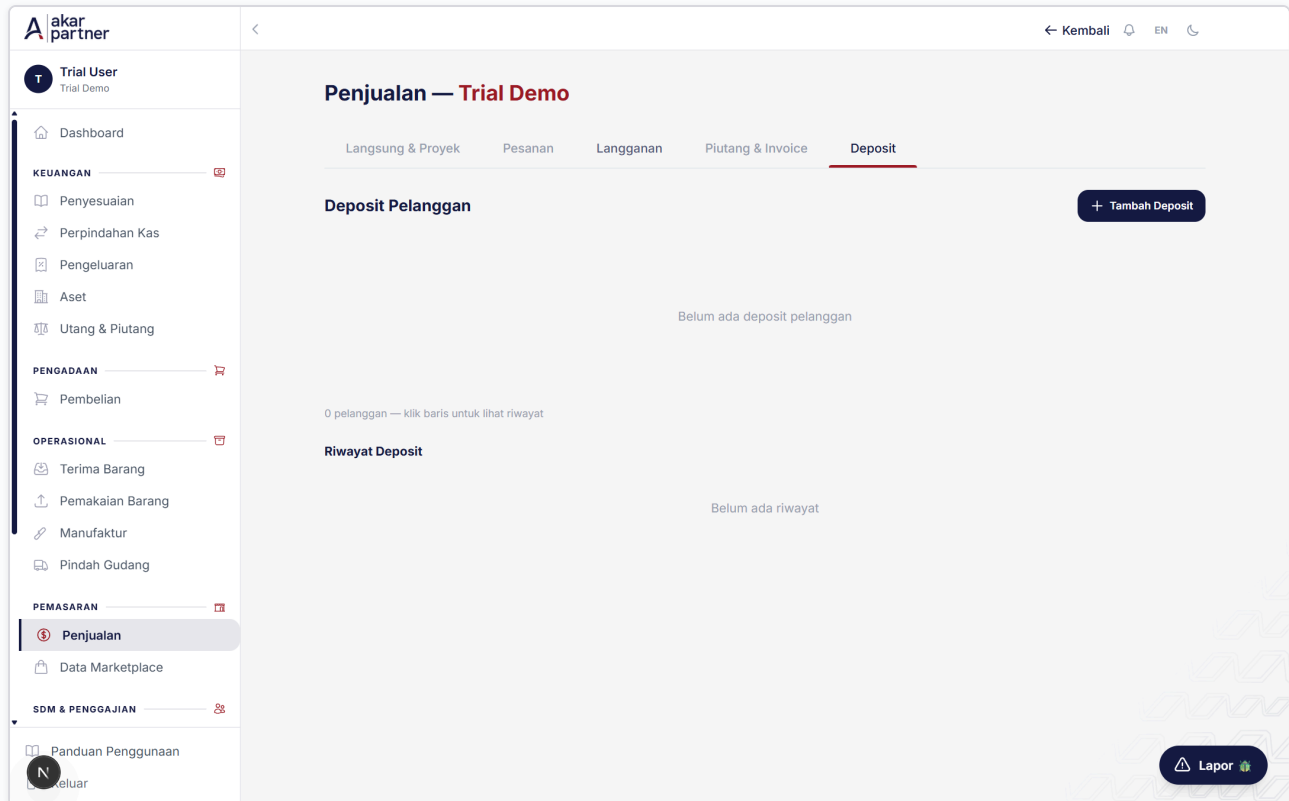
akar partner

T Trial User
Trial Demo

Dashboard

KEUANGAN
Penyesuaian
Perpindahan Kas
Pengeluaran
Aset
Utang & Piutang

PENGADAAN
Pembelian

OPERASIONAL
Terima Barang
Pemakaian Barang
Manufaktur
Pindah Gudang

PEMASARAN
Penjualan
Data Marketplace

SDM & PENGGAJIAN

Panduan Penggunaan
N Keluar

← Kembali EN

Penjualan — Trial Demo

Langsung & Proyek Pesanan Langganan Piutang & Invoice Deposit

Deposit Pelanggan

+ Tambah Deposit

Belum ada deposit pelanggan

0 pelanggan — klik baris untuk lihat riwayat

Riwayat Deposit

Belum ada riwayat

Lapor